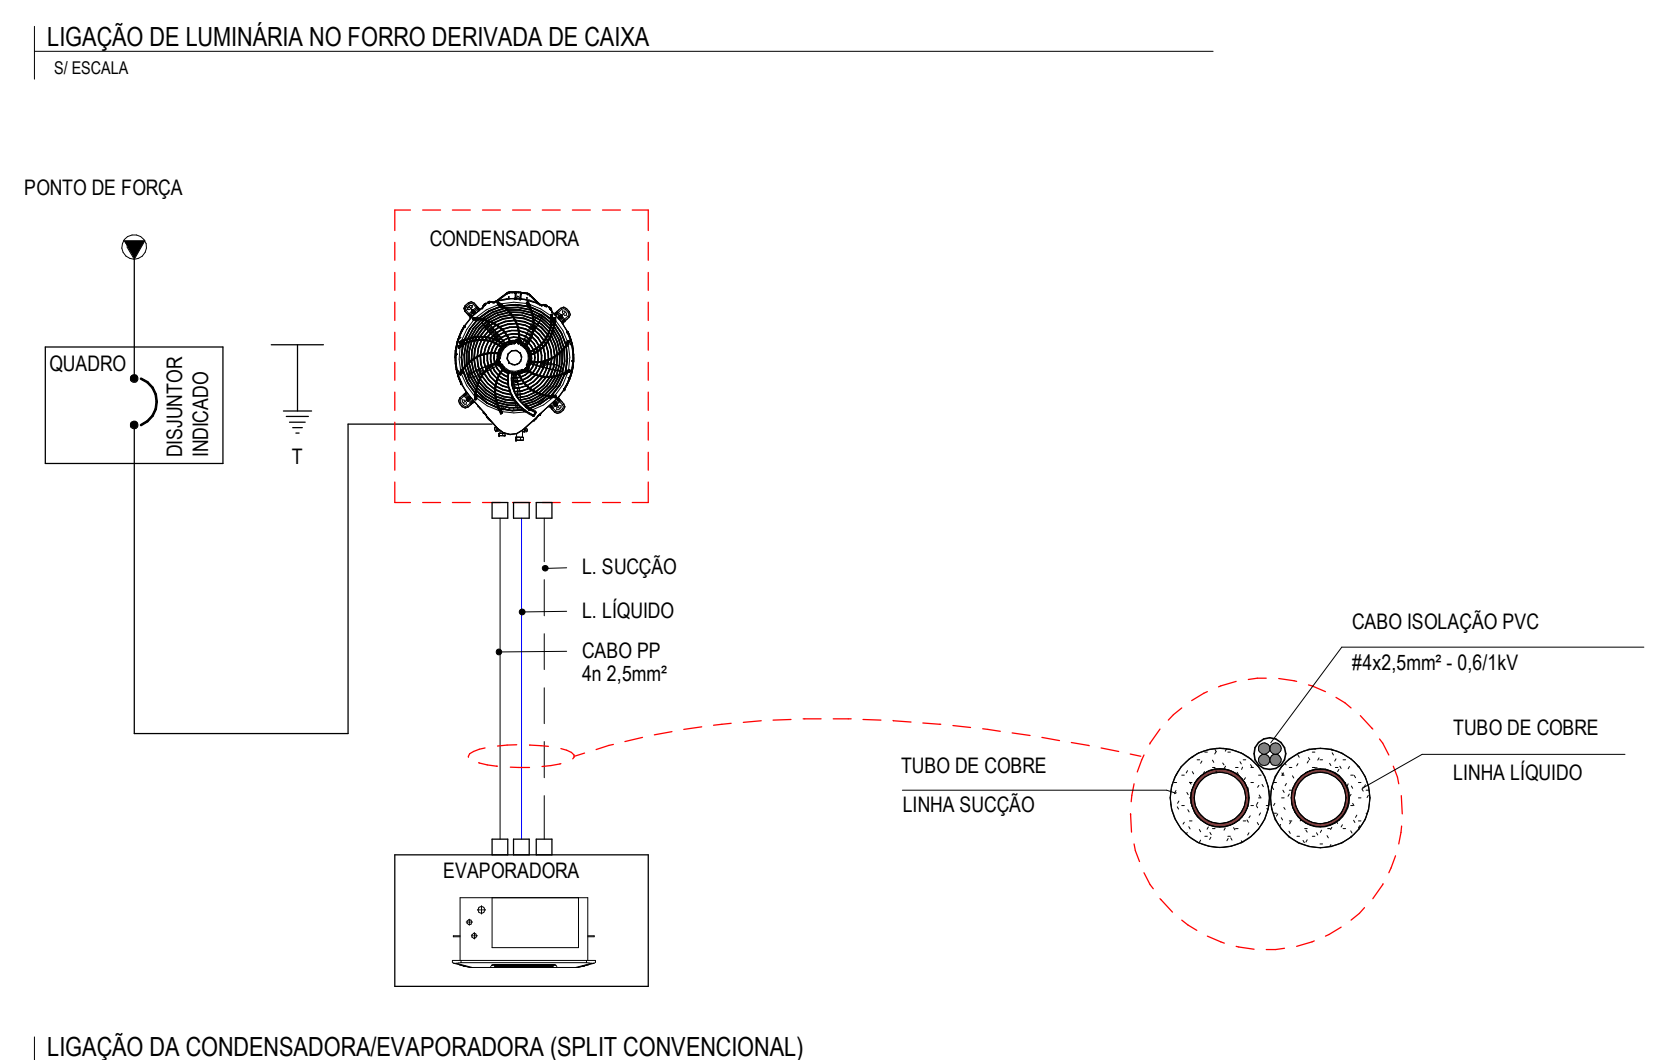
LIGAÇÃO DE LUMINÁRIA NO FORRO DERIVADA DE CAIXA
S/ ESCALA

PONTO DE FORÇA

CONDENSADORA

QUADRO

DISJUNTOR INDICADO

T

L. SUCÇÃO

L. LÍQUIDO

CABO PP
4n 2,5mm²

CABO ISOLAÇÃO PVC
#4x2,5mm² - 0,6/1kV

TUBO DE COBRE
LINHA LÍQUIDO

TUBO DE COBRE
LINHA SUCÇÃO

EVAPORADORA

LIGAÇÃO DA CONDENSADORA/EVAPORADORA (SPLIT CONVENCIONAL)